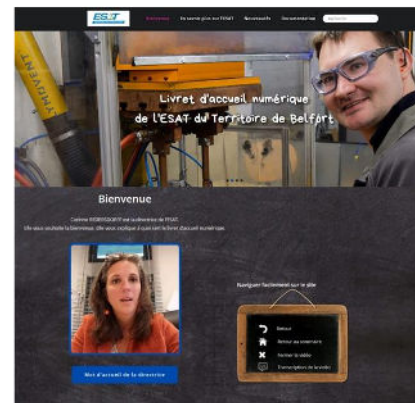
ESAT

Bienvenue | En savoir plus sur l'ESAT | Nouveautés | Documentation | Recherche

Livret d'accueil numérique
de l'ESAT du Territoire de Belfort

Bienvenue

Corinne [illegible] est la directrice de l'ESAT.
Elle vous souhaite la Bienvenue. Elle vous explique à quoi sert le livret d'accueil numérique.

Mot d'accueil de la directrice

Naviguer facilement sur le site

Retour
Retour au sommaire
Fermer la vidéo
Transcription de la vidéo